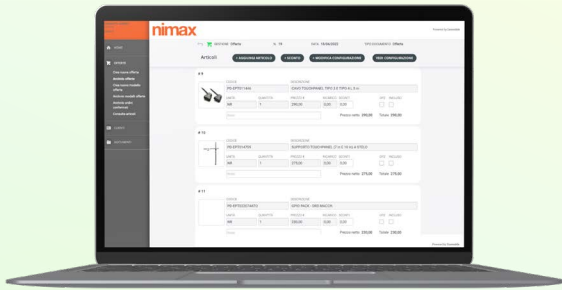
nimax

HOME
OFFERTE
Crea nuova offerta
Modifica offerta
Crea nuovo modello offerta
Modifica modello offerta
Modifica ordini preformati
Consulta articoli
CLIENTI
IMPOSTAZIONI

Articoli
+ AGGIUNGI ARTICOLO
+ SCONTO
+ MODIFICA CONFIGURAZIONE
VEDI CONFIGURAZIONE

# 9
CODICE
DESCRIZIONE
UNITÀ
QUANTITÀ
PREZZO €
SCONTO
Prezzo netto: 290,00
Totale: 290,00

# 10
CODICE
DESCRIZIONE
UNITÀ
QUANTITÀ
PREZZO €
SCONTO
Prezzo netto: 270,00
Totale: 270,00

# 11
CODICE
DESCRIZIONE
UNITÀ
QUANTITÀ
PREZZO €
SCONTO
Prezzo netto: 230,00
Totale: 230,00